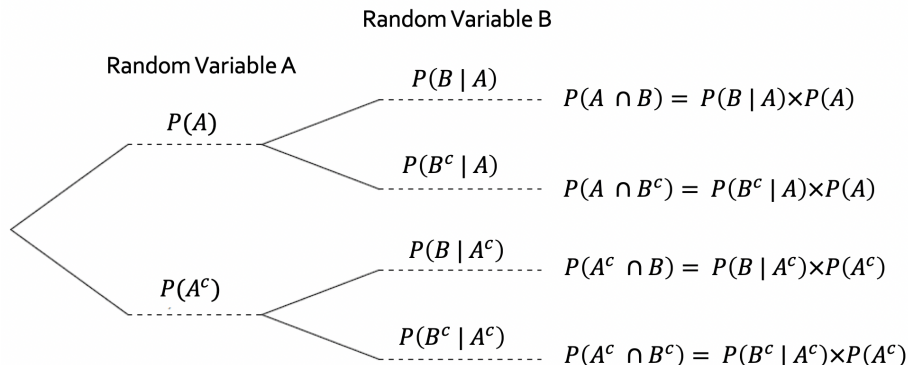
Random Variable B

Random Variable A

$P(A)$

$P(B \mid A)$

$P(A \cap B) = P(B \mid A) \times P(A)$

$P(B^c \mid A)$

$P(A \cap B^c) = P(B^c \mid A) \times P(A)$

$P(A^c)$

$P(B \mid A^c)$

$P(A^c \cap B) = P(B \mid A^c) \times P(A^c)$

$P(B^c \mid A^c)$

$P(A^c \cap B^c) = P(B^c \mid A^c) \times P(A^c)$